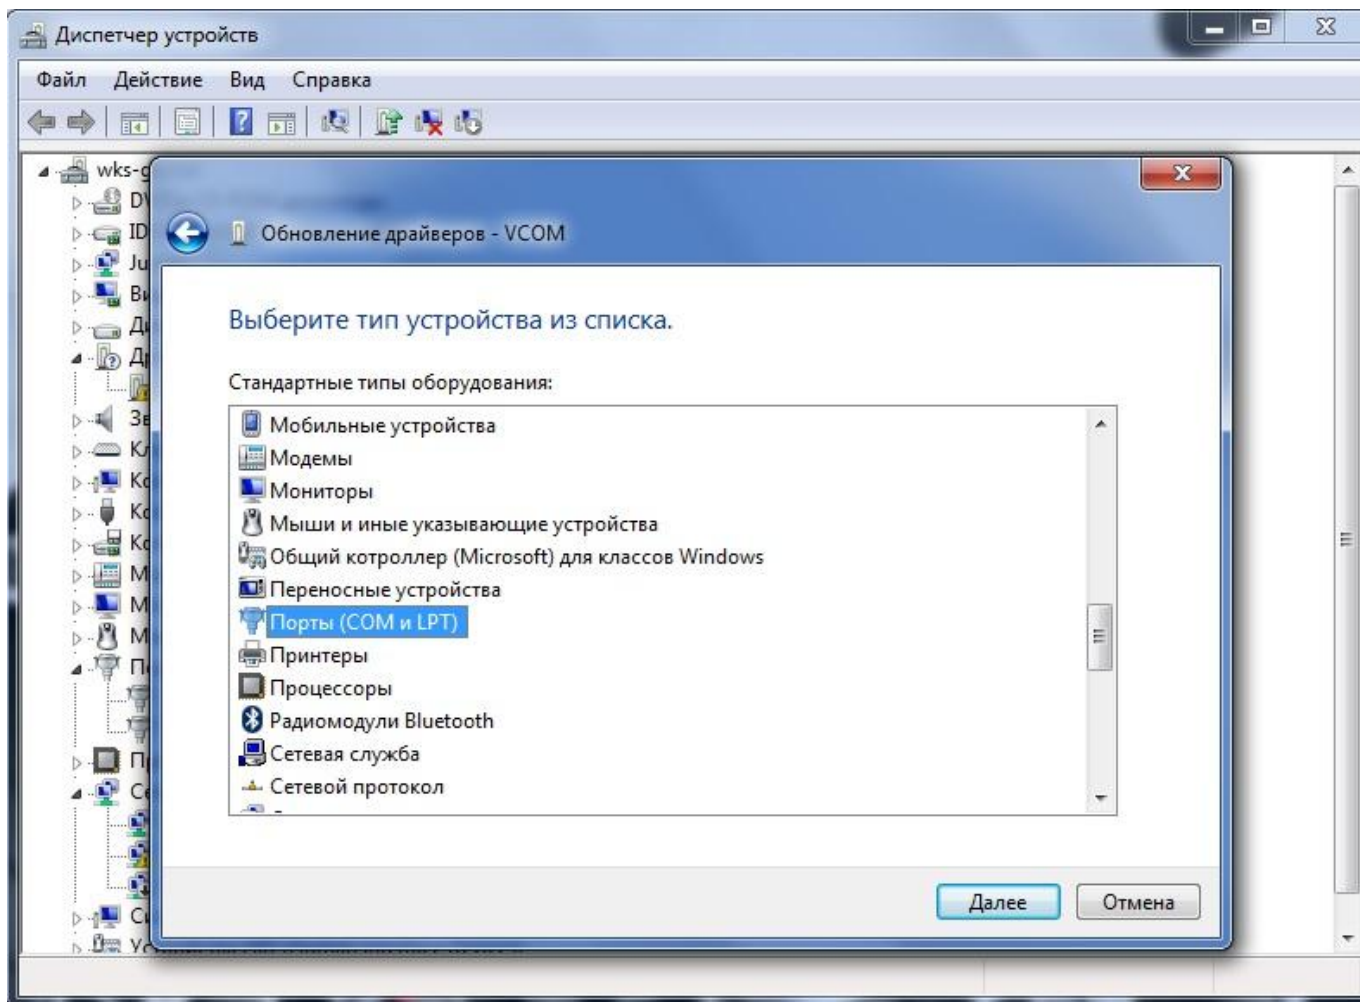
Диспетчер устройств

Файл Действие Вид Справка

wks-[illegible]
D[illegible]
ID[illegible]
Ju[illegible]
B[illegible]
Д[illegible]
Д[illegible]
З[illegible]
К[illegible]
К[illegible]
К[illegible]
К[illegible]
М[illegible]
М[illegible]
М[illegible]
П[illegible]
П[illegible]
С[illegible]
С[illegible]
У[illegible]

Обновление драйверов - VCOM

Выберите тип устройства из списка.

Стандартные типы оборудования:

Мобильные устройства
Модемы
Мониторы
Мыши и иные указывающие устройства
Общий котроллер (Microsoft) для классов Windows
Переносные устройства
Порты (COM и LPT)
Принтеры
Процессоры
Радиомодули Bluetooth
Сетевая служба
Сетевой протокол

Далее Отмена